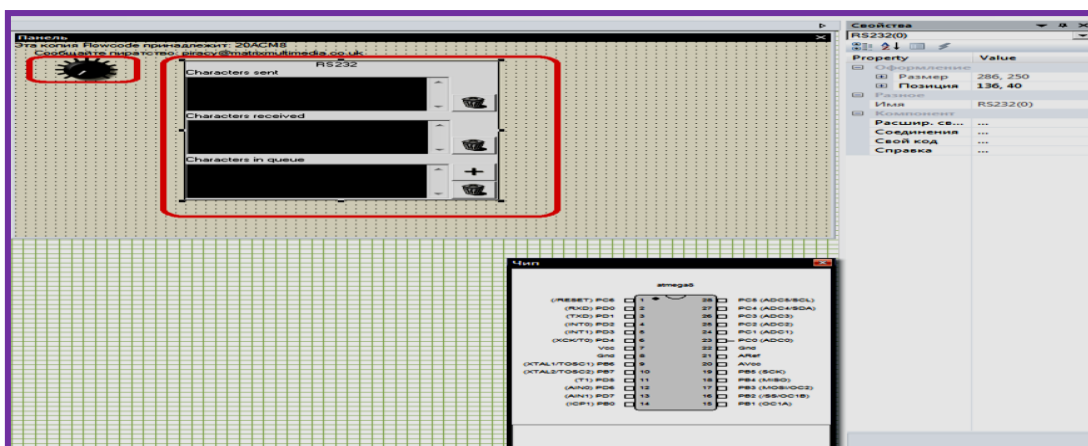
Панель
Эта копия Flowcode принадлежит: 20ACM8
Сообщайте пиратство: piracy@matrixmultimedia.co.uk

RS232
Characters sent
Characters received
Characters in queue

Свойства
RS232(0)

| Property | Value |
|---|---|
| Оформление | |
| Размер | 286, 250 |
| Позиция | 136, 40 |
| Разное | |
| Имя | RS232(0) |
| Компонент | |
| Расшир. св... | ... |
| Соединения | ... |
| Свой код | ... |
| Справка | ... |

Чип
atmega8
(/RESET) PC6 1 28 PC5 (ADC5/SCL)
(RXD) PD0 2 27 PC4 (ADC4/SDA)
(TXD) PD1 3 26 PC3 (ADC3)
(INT0) PD2 4 25 PC2 (ADC2)
(INT1) PD3 5 24 PC1 (ADC1)
(XCK/T0) PD4 6 23 PC0 (ADC0)
Vcc 7 22 Gnd
Gnd 8 21 ARef
(XTAL1/TOSC1) PB6 9 20 AVcc
(XTAL2/TOSC2) PB7 10 19 PB5 (SCK)
(T1) PD5 11 18 PB4 (MISO)
(AIN0) PD6 12 17 PB3 (MOSI/OC2)
(AIN1) PD7 13 16 PB2 (/SS/OC1B)
(ICP1) PB0 14 15 PB1 (OC1A)